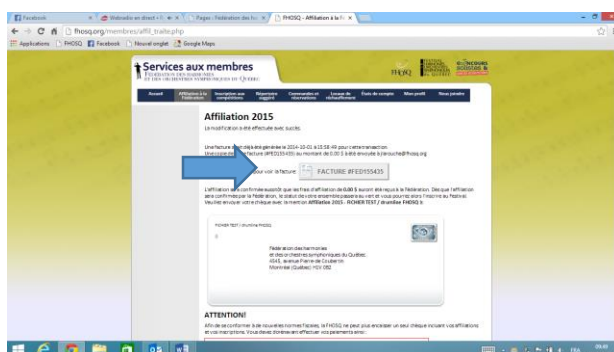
Facebook | Webradio en direct | Pages - Fédération des ha | FHOSQ - Affiliation à la F

fhosq.org/membres/affil_traite.php

Applications FHOSQ Facebook Nouvel onglet Google Maps

Services aux membres
FÉDÉRATION DES HARMONIES ET DES ORCHESTRES SYMPHONIQUES DU QUÉBEC

FHOSQ

CONCOURS SOLOISTES & ENSEMBLES

Accueil | Affiliation à la fédération | Inscription aux compétitions | Répertoire suggéré | Commandes et réservations | Locaux de réchauffement | État de compte | Mon profil | Nous joindre

Affiliation 2015

La modification a été effectuée avec succès.

Une facture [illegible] été générée le 2014-10-01 à 15:58:49 pour cette transaction.
Une copie de la facture (#FED155435) au montant de 0.00 $ a été envoyée à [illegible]@fhosq.org

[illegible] pour voir la facture : FACTURE #FED155435

L'affiliation sera confirmée aussitôt que les frais d'affiliation de 0.00 $ auront été reçus à la Fédération. Dès que l'affiliation sera confirmée par la Fédération, le statut de votre ensemble passera au vert et vous pourrez alors l'inscrire au Festival. Veuillez envoyer votre chèque avec la mention Affiliation 2015 - FICHIER TEST / drumline FHOSQ là.

FICHIER TEST / drumline FHOSQ

Fédération des harmonies et des orchestres symphoniques du Québec
4545, avenue Pierre-de Coubertin
Montréal (Québec) H1V 0B2

ATTENTION!

Afin de se conformer à de nouvelles normes fiscales, la FHOSQ ne peut plus encaisser un seul chèque incluant vos affiliations et vos inscriptions. Vous devez dorénavant effectuer vos paiements ainsi:

FRA 09:48